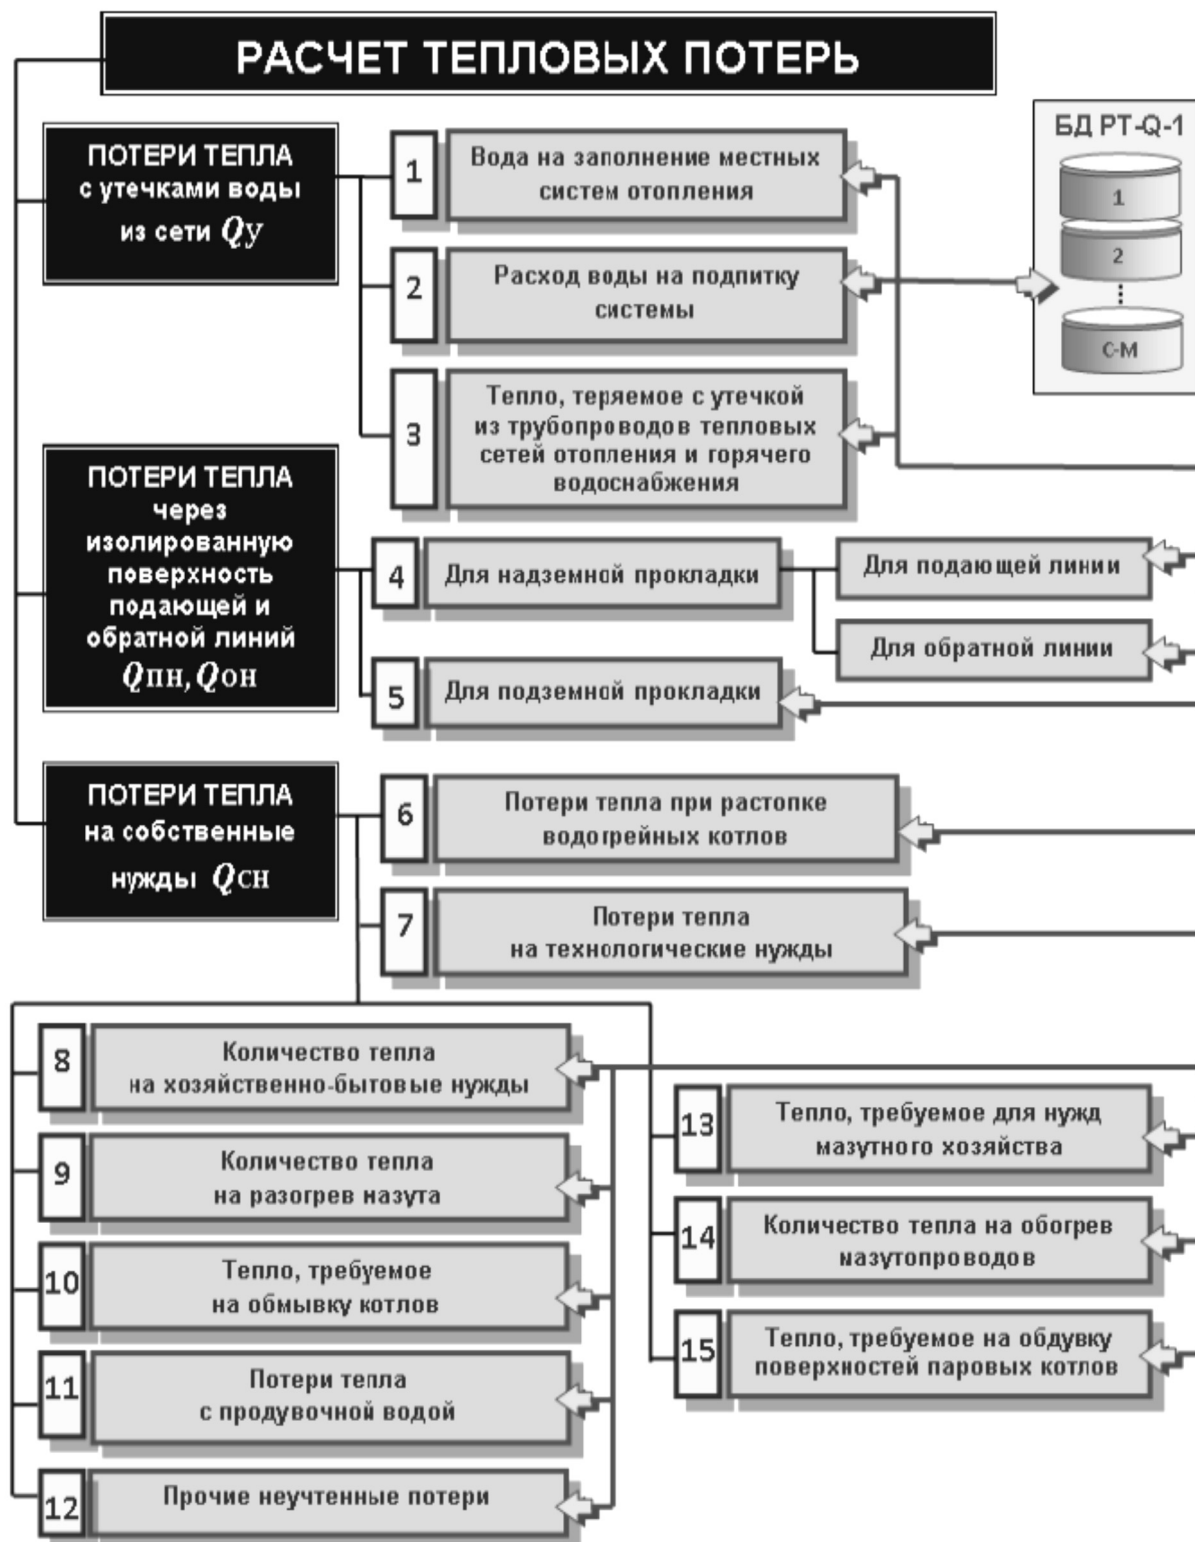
РАСЧЕТ ТЕПЛОВЫХ ПОТЕРЬ

ПОТЕРИ ТЕПЛА с утечками воды из сети $Q$у

1 Вода на заполнение местных систем отопления

2 Расход воды на подпитку системы

3 Тепло, теряемое с утечкой из трубопроводов тепловых сетей отопления и горячего водоснабжения

БД РТ-Q-1

1

2

С-М

ПОТЕРИ ТЕПЛА через изолированную поверхность подающей и обратной линий $Q$пн, $Q$он

4 Для надземной прокладки

Для подающей линии

Для обратной линии

5 Для подземной прокладки

ПОТЕРИ ТЕПЛА на собственные нужды $Q$сн

6 Потери тепла при растопке водогрейных котлов

7 Потери тепла на технологические нужды

8 Количество тепла на хозяйственно-бытовые нужды

9 Количество тепла на разогрев назута

10 Тепло, требуемое на обмывку котлов

11 Потери тепла с продувочной водой

12 Прочие неучтенные потери

13 Тепло, требуемое для нужд мазутного хозяйства

14 Количество тепла на обогрев назутопроводов

15 Тепло, требуемое на обдувку поверхностей паровых котлов